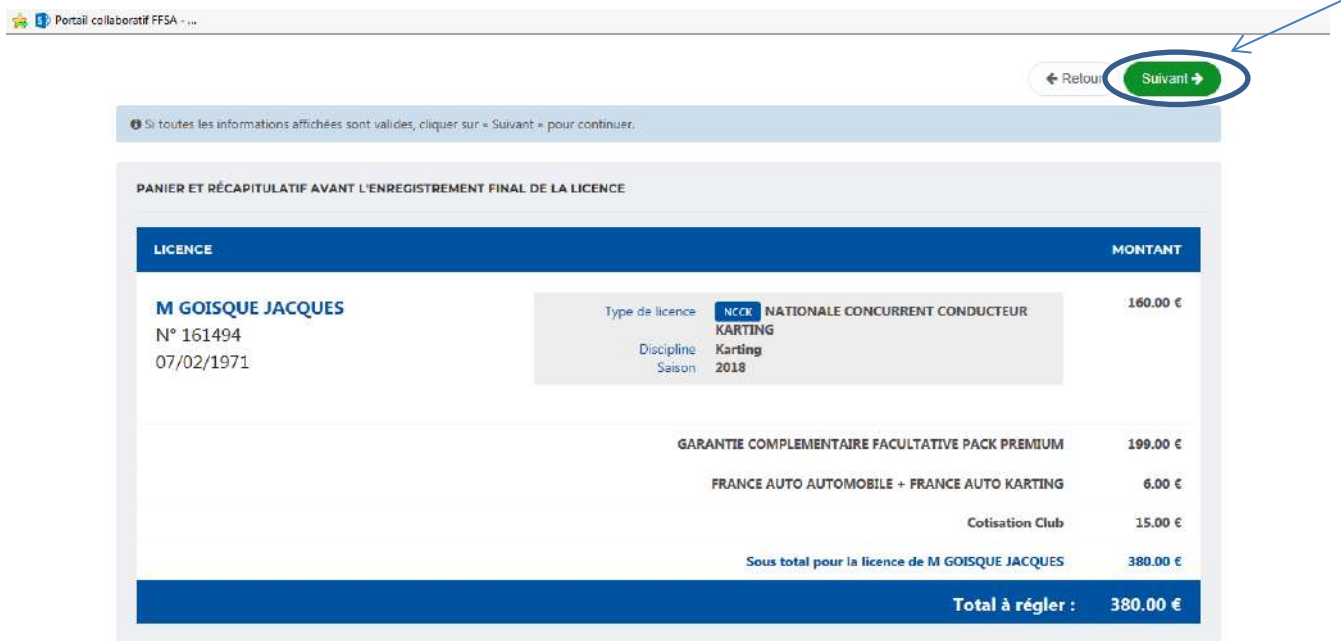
Portail collaboratif FFSA - ...

← Retour Suivant →

Si toutes les informations affichées sont valides, cliquer sur « Suivant » pour continuer.

PANIER ET RÉCAPITULATIF AVANT L'ENREGISTREMENT FINAL DE LA LICENCE

| LICENCE | | MONTANT |
|---|---|---|
| M GOISQUE JACQUES N° 161494 07/02/1971 | Type de licence NCCK NATIONALE CONCURRENT CONDUCTEUR KARTING Discipline Karting Saison 2018 | 160.00 € |
| | GARANTIE COMPLEMENTAIRE FACULTATIVE PACK PREMIUM | 199.00 € |
| | FRANCE AUTO AUTOMOBILE + FRANCE AUTO KARTING | 6.00 € |
| | Cotisation Club | 15.00 € |
| | Sous total pour la licence de M GOISQUE JACQUES | 380.00 € |
| | Total à régler : | 380.00 € |